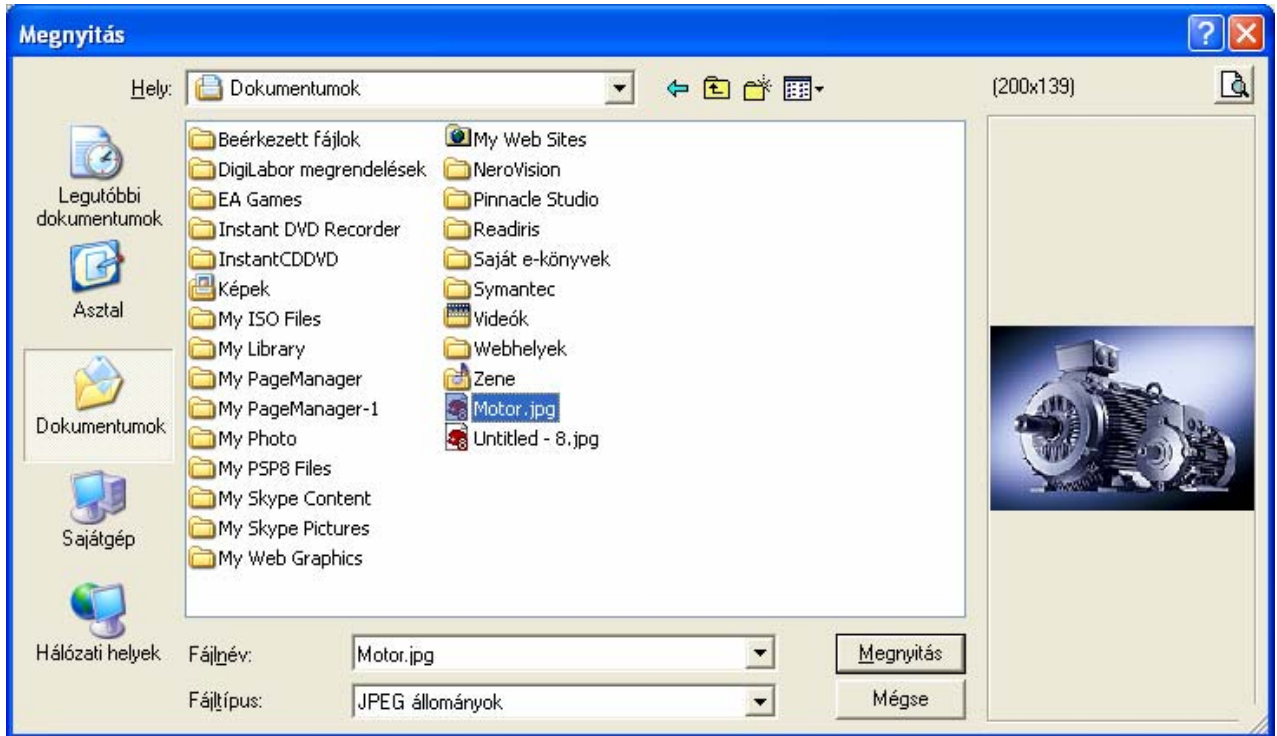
Megnyitás

Hely: Dokumentumok

(200x139)

Legutóbbi dokumentumok

Asztal

Dokumentumok

Sajátgép

Hálózati helyek

Beérkezett fájlok
DigiLabor megrendelések
EA Games
Instant DVD Recorder
InstantCDDVD
Képek
My ISO Files
My Library
My PageManager
My PageManager-1
My Photo
My PSP8 Files
My Skype Content
My Skype Pictures
My Web Graphics

My Web Sites
NeroVision
Pinnacle Studio
Readiris
Saját e-könyvek
Symantec
Videók
Webhelyek
Zene
Motor.jpg
Untitled - 8.jpg

Fájlnév: Motor.jpg

Fájltípus: JPEG állományok

Megnyitás

Mégse